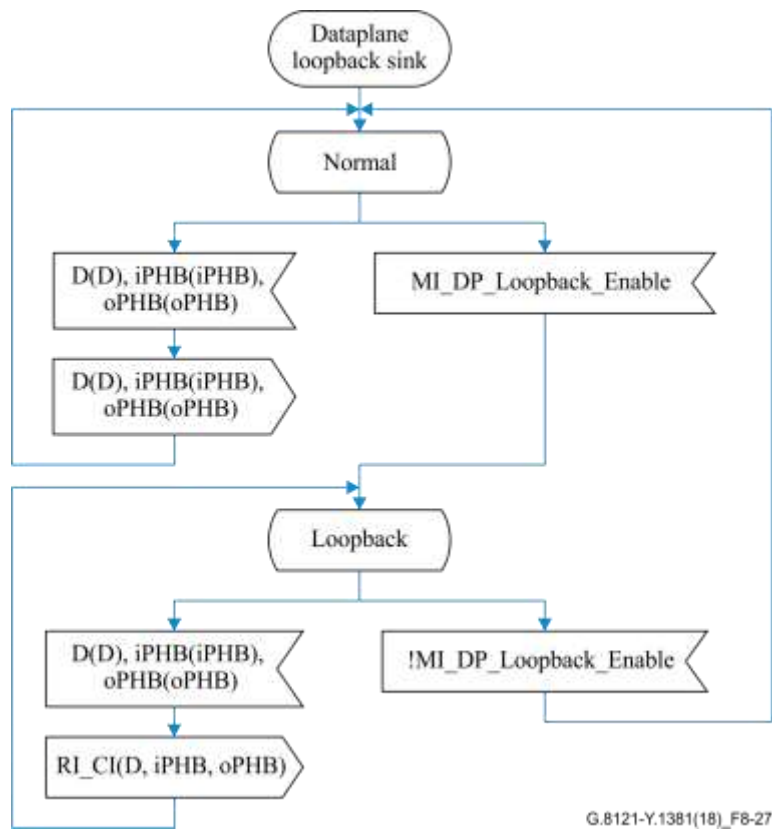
Dataplane loopback sink

Normal

D(D), iPHB(iPHB), oPHB(oPHB)

MI_DP_Loopback_Enable

D(D), iPHB(iPHB), oPHB(oPHB)

Loopback

D(D), iPHB(iPHB), oPHB(oPHB)

!MI_DP_Loopback_Enable

RI_CI(D, iPHB, oPHB)

G.8121-Y.1381(18)_F8-27